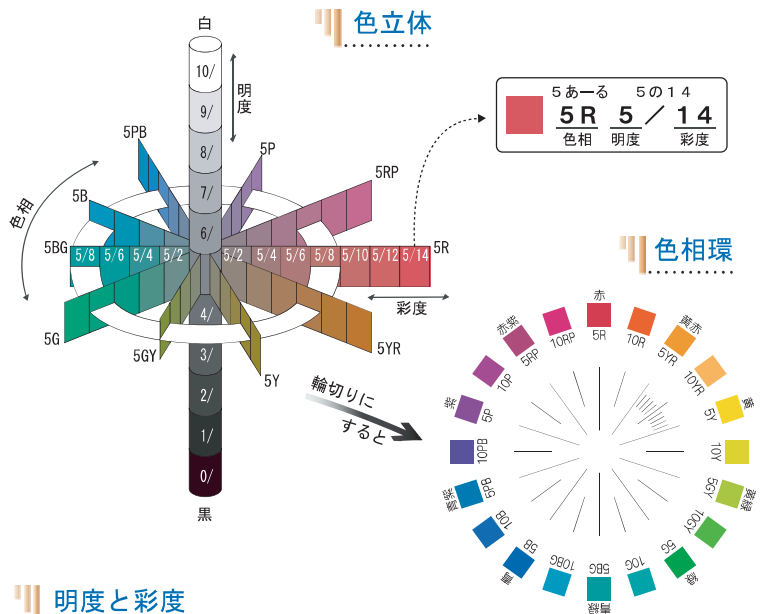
色立体

白
10/
9/
8/
7/
6/
4/
3/
2/
1/
0/
黒
明度
色相
5PB
5P
5RP
5B
5BG
5/8
5/6
5/4
5/2
5/2
5/4
5/6
5/8
5/10
5/12
5/14
5R
彩度
5G
5GY
5Y
5YR

5あーる　5の14
5R　5　／　14
色相　明度　彩度

色相環

赤
5R
10R
黄赤
5YR
10YR
黄
5Y
10Y
黄緑
5GY
10GY
緑
5G
10G
青緑
5BG
10BG
青
5B
10B
青紫
5PB
10PB
紫
5P
10P
赤紫
5RP
10RP

輪切りにすると

明度と彩度